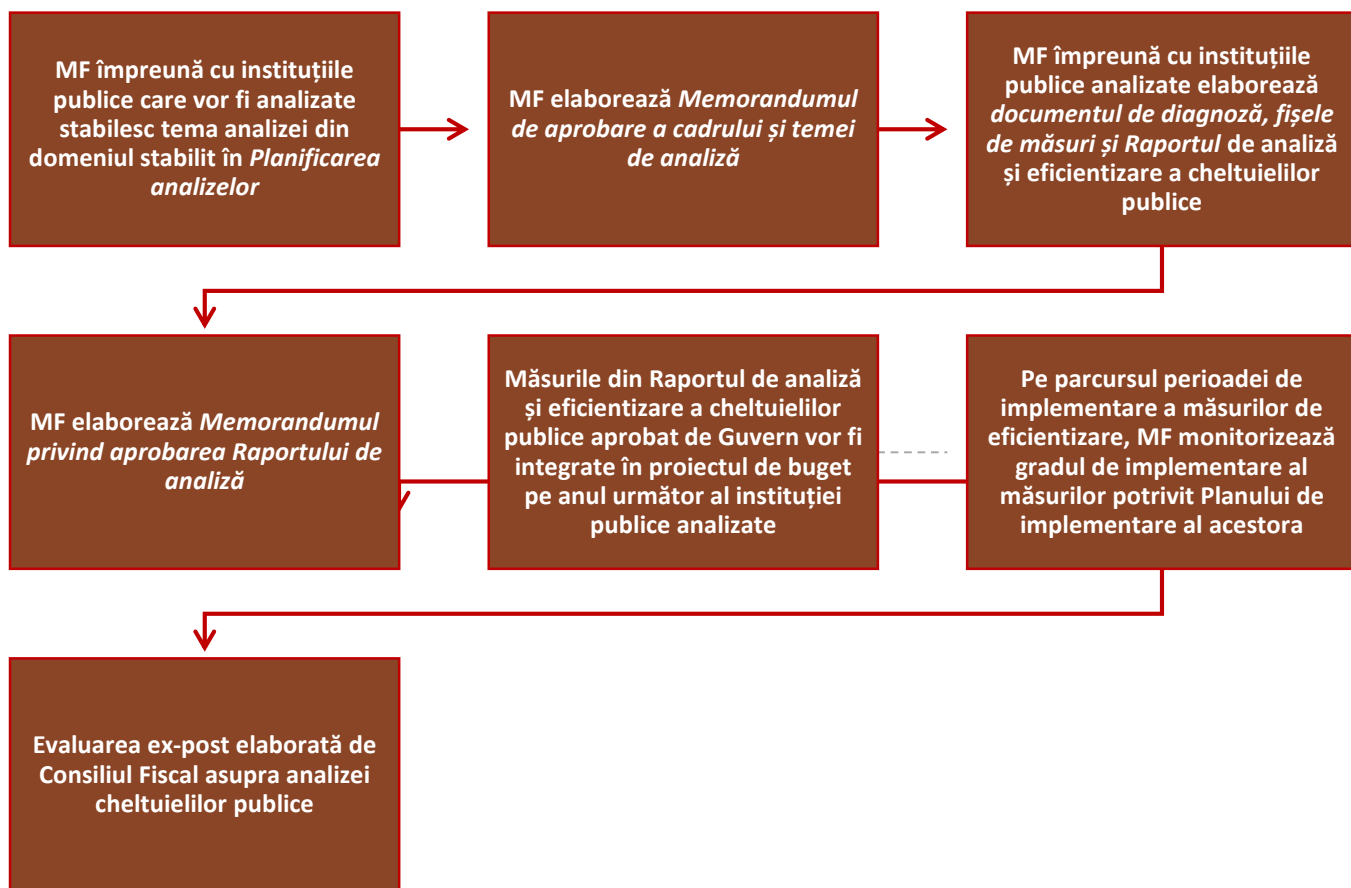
MF împreună cu instituțiile publice care vor fi analizate stabilesc tema analizei din domeniul stabilit în *Planificarea analizelor*

MF elaborează *Memorandumul de aprobare a cadrului și temei de analiză*

MF împreună cu instituțiile publice analizate elaborează *documentul de diagnoză, fișele de măsuri și Raportul* de analiză și eficientizare a cheltuielilor publice

MF elaborează *Memorandumul privind aprobarea Raportului de analiză*

Măsurile din Raportul de analiză și eficientizare a cheltuielilor publice aprobat de Guvern vor fi integrate în proiectul de buget pe anul următor al instituției publice analizate

Pe parcursul perioadei de implementare a măsurilor de eficientizare, MF monitorizează gradul de implementare al măsurilor potrivit Planului de implementare al acestora

Evaluarea ex-post elaborată de Consiliul Fiscal asupra analizei cheltuielilor publice